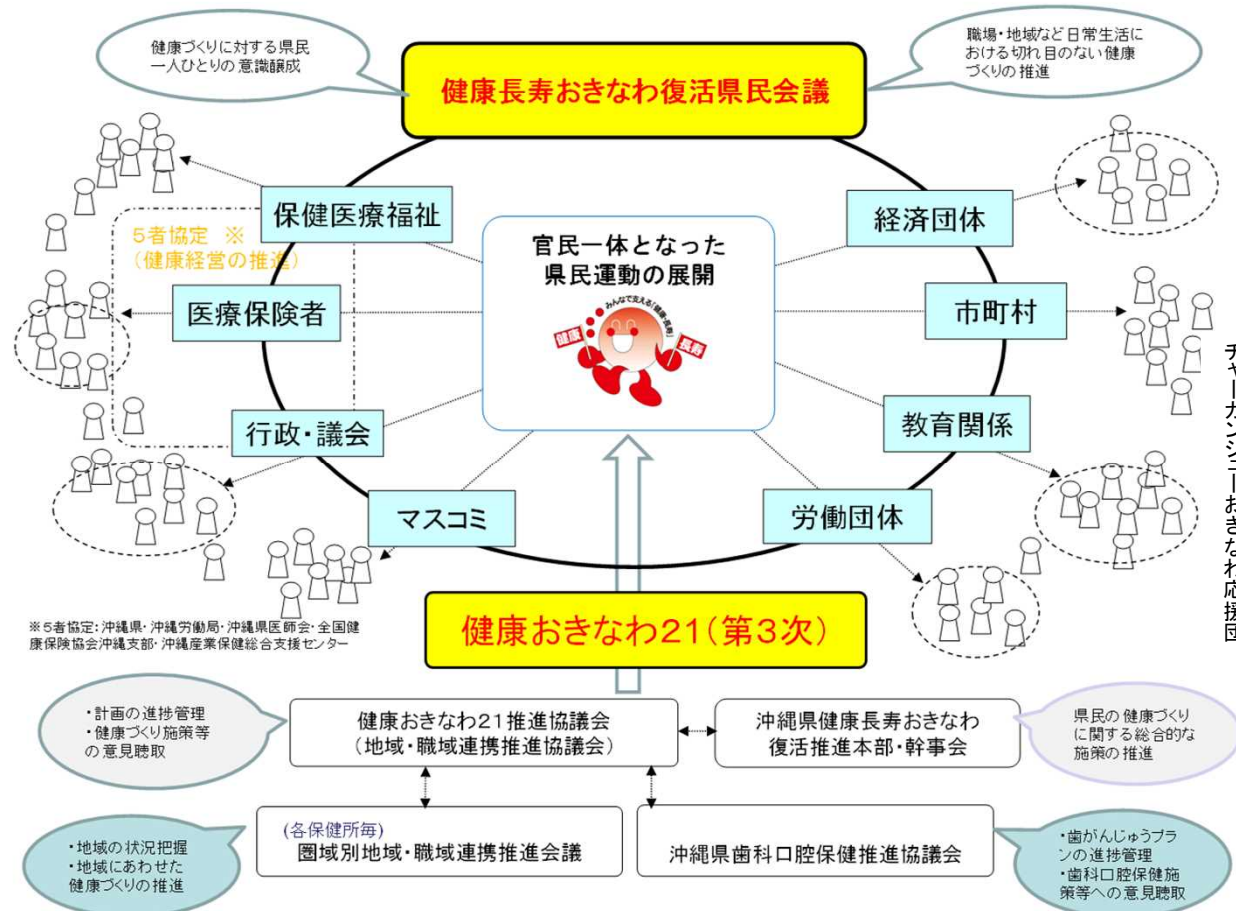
健康づくりに対する県民一人ひとりの意識醸成

健康長寿おきなわ復活県民会議

職場・地域など日常生活における切れ目のない健康づくりの推進

保健医療福祉

5者協定 ※
（健康経営の推進）

医療保険者

行政・議会

マスコミ

官民一体となった
県民運動の展開

みんなで支える「健康・長寿」

健康

長寿

経済団体

市町村

教育関係

労働団体

チャーガンジューおきなわ応援団

※5者協定：沖縄県・沖縄労働局・沖縄県医師会・全国健康保険協会沖縄支部・沖縄産業保健総合支援センター

健康おきなわ21（第3次）

・計画の進捗管理
・健康づくり施策等の意見聴取

健康おきなわ21推進協議会
（地域・職域連携推進協議会）

沖縄県健康長寿おきなわ復活推進本部・幹事会

県民の健康づくりに関する総合的な施策の推進

・地域の状況把握
・地域にあわせた健康づくりの推進

（各保健所毎）
圏域別地域・職域連携推進会議

沖縄県歯科口腔保健推進協議会

・歯がんじゅうプランの進捗管理
・歯科口腔保健施策等への意見聴取